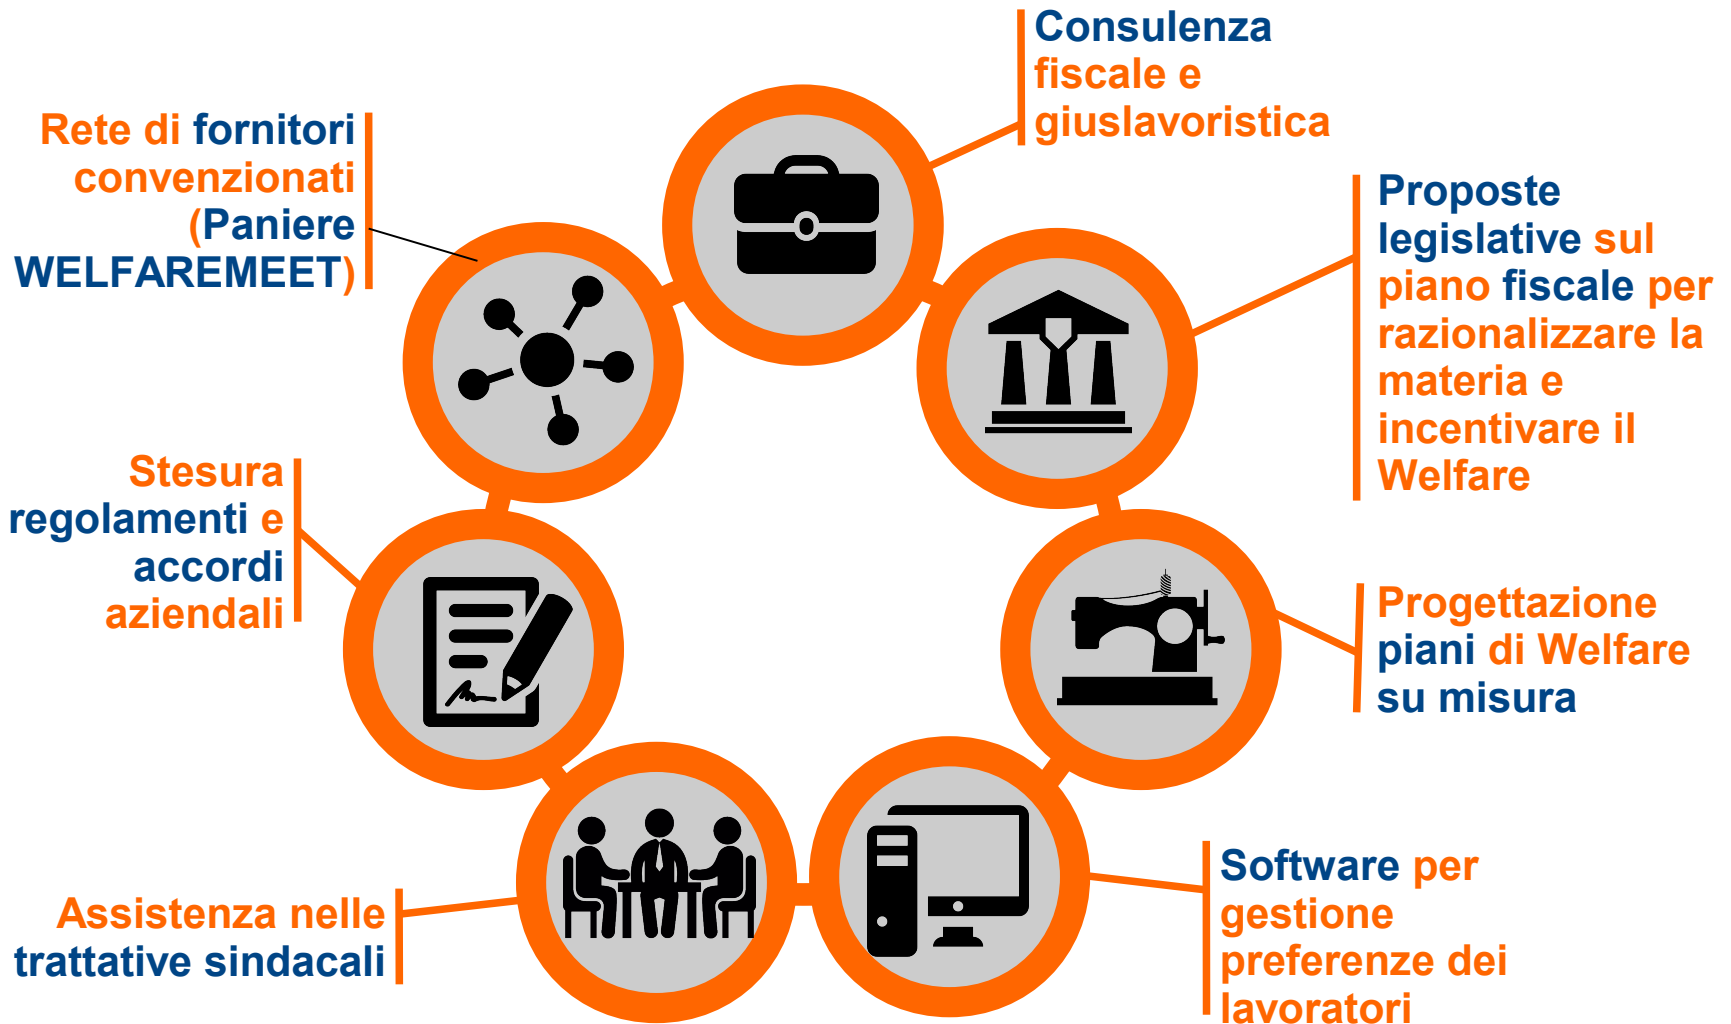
Consulenza fiscale e giuslavoristica

Rete di fornitori convenzionati (Paniere WELFAREMEET)

Proposte legislative sul piano fiscale per razionalizzare la materia e incentivare il Welfare

Stesura regolamenti e accordi aziendali

Progettazione piani di Welfare su misura

Assistenza nelle trattative sindacali

Software per gestione preferenze dei lavoratori